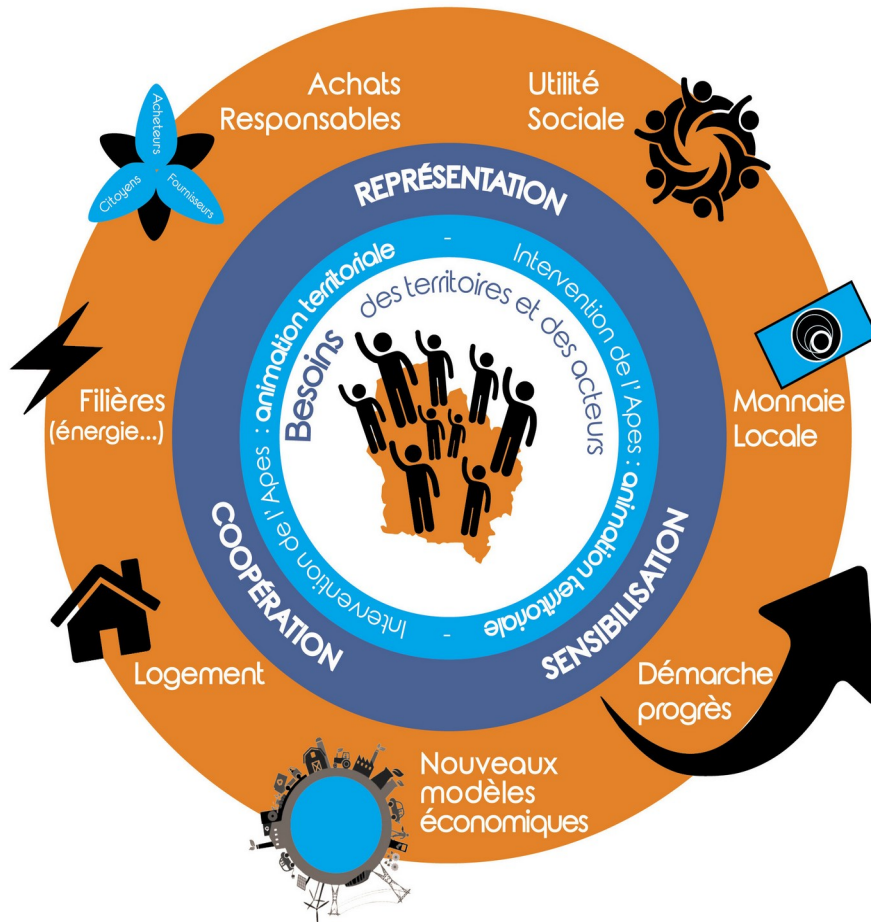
Achats Responsables

Utilité Sociale

Acheteurs
Citoyens
Fournisseurs

REPRÉSENTATION

Intervention de l'Apes : animation territoriale - Intervention de l'Apes : animation territoriale -

Besoins des territoires et des acteurs

Filières (énergie...)

Monnaie Locale

COOPÉRATION

SENSIBILISATION

Logement

Démarche progrès

Nouveaux modèles économiques